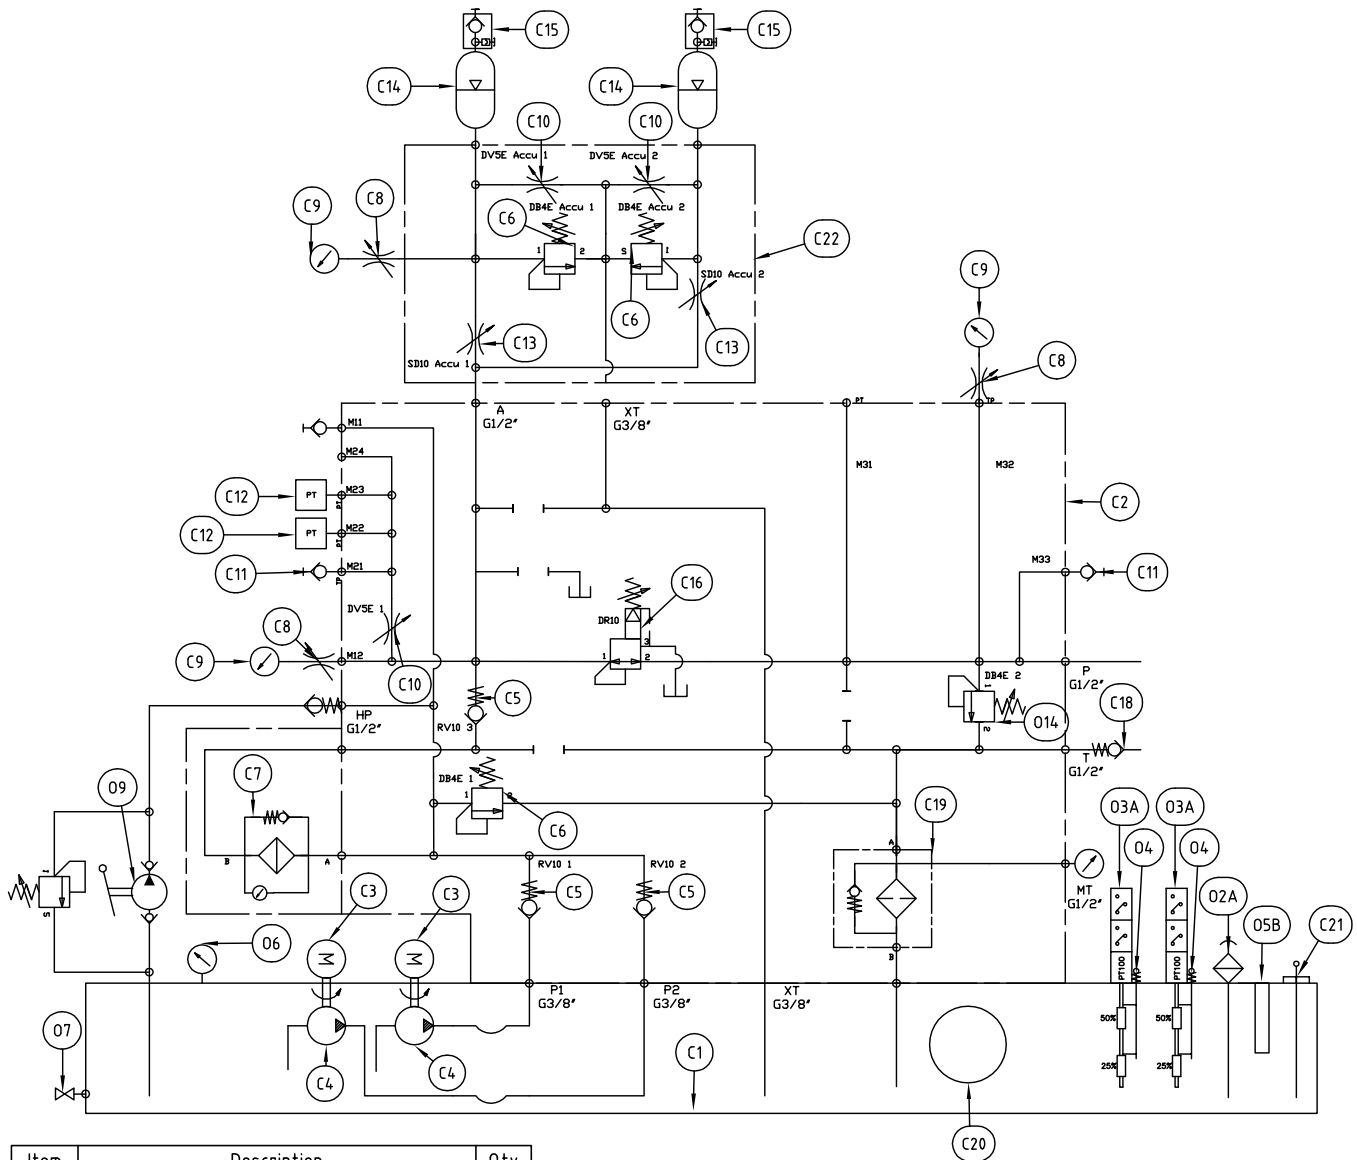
C15
C15
C14
C14
C10
C10
DV5E Accu 1
DV5E Accu 2
C9
C8
DB4E Accu 1
DB4E Accu 2
C6
1
2
S
1
C22
SD10 Accu 2
C6
C13
C13
SD10 Accu 1
C9
C8
PT
TP
A
G1/2″
XT
G3/8″
M11
M24
M31
M32
C2
C12
PT
M23
C12
PT
M22
C11
M21
M33
C11
C16
DR10
DV5E 1
3
C8
1
2
C9
M12
P
G1/2″
C10
DB4E 2
C5
O14
HP
G1/2″
C18
RV10 3
T
G1/2″
O9
C7
DB4E 1
C19
1
2
C6
O3A
O3A
B
A
A
O4
O4
RV10 1
RV10 2
C5
C5
MT
G1/2″
O2A
C3
C3
O5B
C21
O6
PT100
PT100
P1
G3/8″
P2
G3/8″
XT
G3/8″
B
O7
50%
50%
C1
25%
25%
C4
C4
C20

| Item | Description | Qty |
|---|---|---|